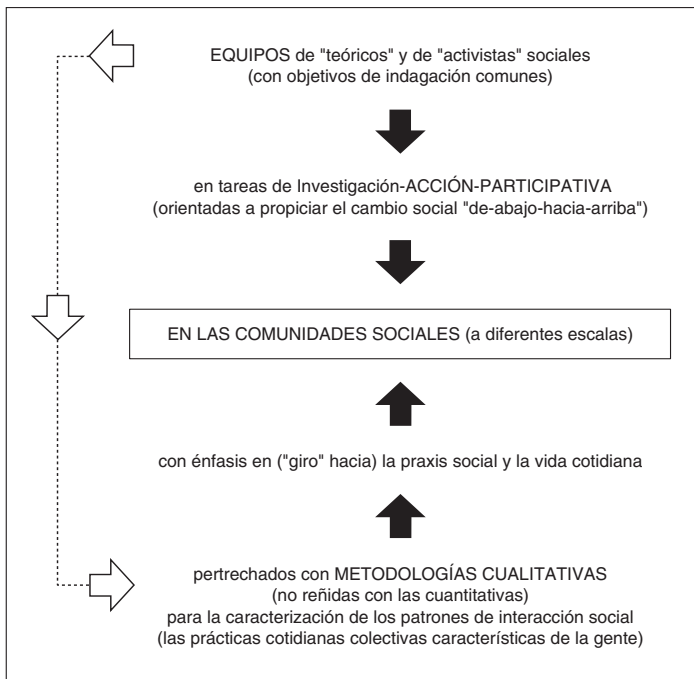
EQUIPOS de "teóricos" y de "activistas" sociales
(con objetivos de indagación comunes)

en tareas de Investigación-ACCIÓN-PARTICIPATIVA
(orientadas a propiciar el cambio social "de-abajo-hacia-arriba")

EN LAS COMUNIDADES SOCIALES (a diferentes escalas)

con énfasis en ("giro" hacia) la praxis social y la vida cotidiana

pertrechados con METODOLOGÍAS CUALITATIVAS
(no reñidas con las cuantitativas)
para la caracterización de los patrones de interacción social
(las prácticas cotidianas colectivas características de la gente)